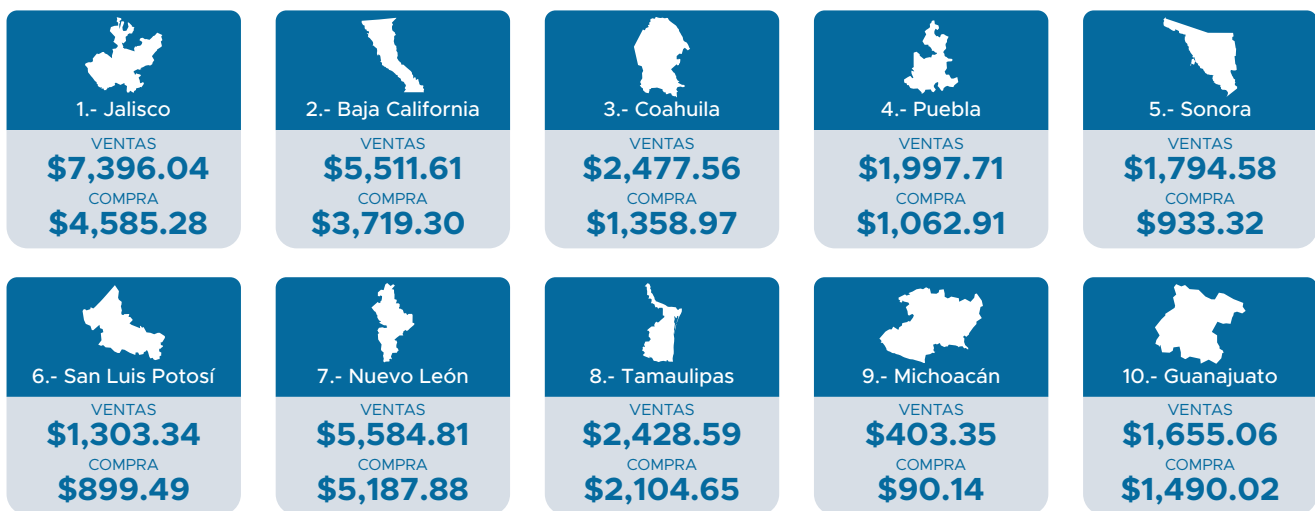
1.- Jalisco
VENTAS
$7,396.04
COMPRA
$4,585.28

2.- Baja California
VENTAS
$5,511.61
COMPRA
$3,719.30

3.- Coahuila
VENTAS
$2,477.56
COMPRA
$1,358.97

4.- Puebla
VENTAS
$1,997.71
COMPRA
$1,062.91

5.- Sonora
VENTAS
$1,794.58
COMPRA
$933.32

6.- San Luis Potosí
VENTAS
$1,303.34
COMPRA
$899.49

7.- Nuevo León
VENTAS
$5,584.81
COMPRA
$5,187.88

8.- Tamaulipas
VENTAS
$2,428.59
COMPRA
$2,104.65

9.- Michoacán
VENTAS
$403.35
COMPRA
$90.14

10.- Guanajuato
VENTAS
$1,655.06
COMPRA
$1,490.02